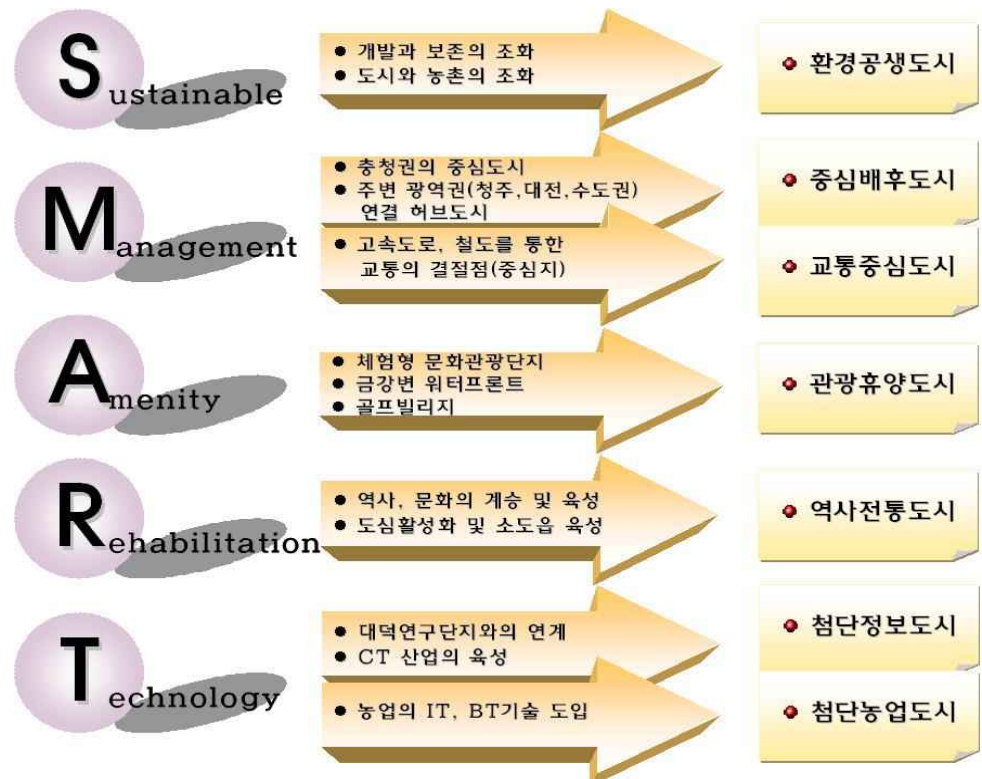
Sustainable

● 개발과 보존의 조화
● 도시와 농촌의 조화

● 환경공생도시

Management

● 충청권의 중심도시
● 주변 광역권(청주,대전,수도권) 연결 허브도시

● 중심배후도시

● 고속도로, 철도를 통한 교통의 결절점(중심지)

● 교통중심도시

Amenity

● 체험형 문화관광단지
● 금강변 워터프론트
● 골프빌리지

● 관광휴양도시

Rehabilitation

● 역사, 문화의 계승 및 육성
● 도심활성화 및 소도읍 육성

● 역사전통도시

Technology

● 대덕연구단지와의 연계
● CT 산업의 육성

● 첨단정보도시

● 농업의 IT, BT기술 도입

● 첨단농업도시